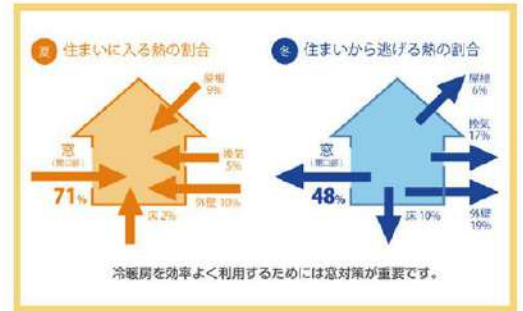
夏 住まいに入る熱の割合

屋根 9%

換気 5%

窓 (開口部)

71%

外壁 10%

床 2%

冬 住まいから逃げる熱の割合

屋根 6%

換気 17%

窓 (開口部)

48%

床 10%

外壁 19%

冷暖房を効率よく利用するためには窓対策が重要です。